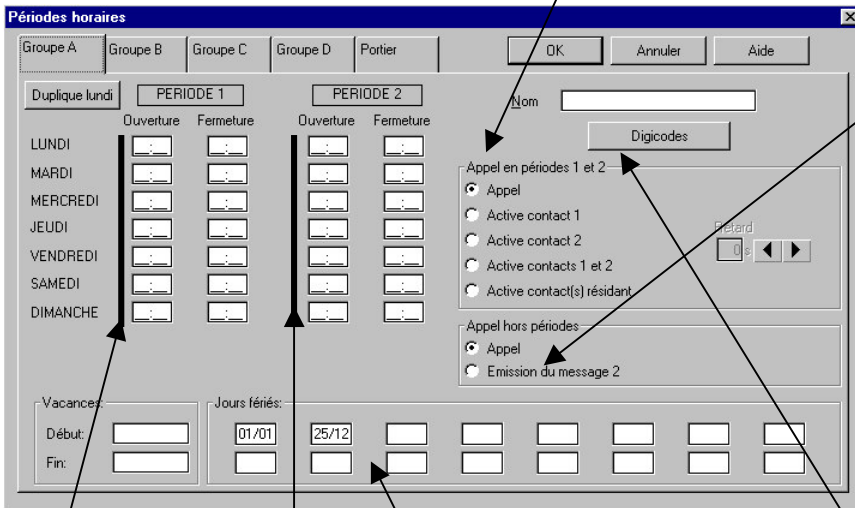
Périodes horaires

Groupe A | Groupe B | Groupe C | Groupe D | Portier

OK | Annuler | Aide

Duplique lundi

PERIODE 1

PERIODE 2

Nom

Digicodes

Ouverture Fermeture Ouverture Fermeture

LUNDI
MARDI
MERCREDI
JEUDI
VENDREDI
SAMEDI
DIMANCHE

Appel en périodes 1 et 2
Appel
Active contact 1
Active contact 2
Active contacts 1 et 2
Active contact(s) résidant

Retard
0 s

Appel hors périodes
Appel
Emission du message 2

Vacances
Début:
Fin:

Jours fériés:
01/01
25/12